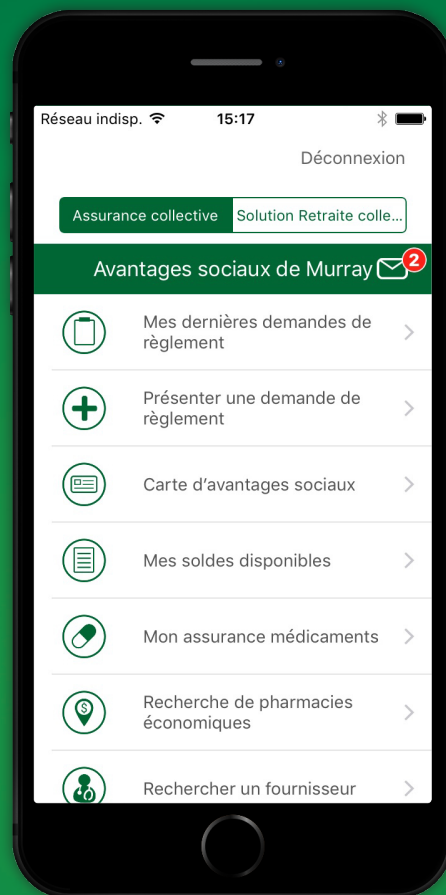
Réseau indisp. 15:17

Déconnexion

Assurance collective | Solution Retraite colle...

Avantages sociaux de Murray 2

Mes dernières demandes de règlement

Présenter une demande de règlement

Carte d'avantages sociaux

Mes soldes disponibles

Mon assurance médicaments

Recherche de pharmacies économiques

Rechercher un fournisseur